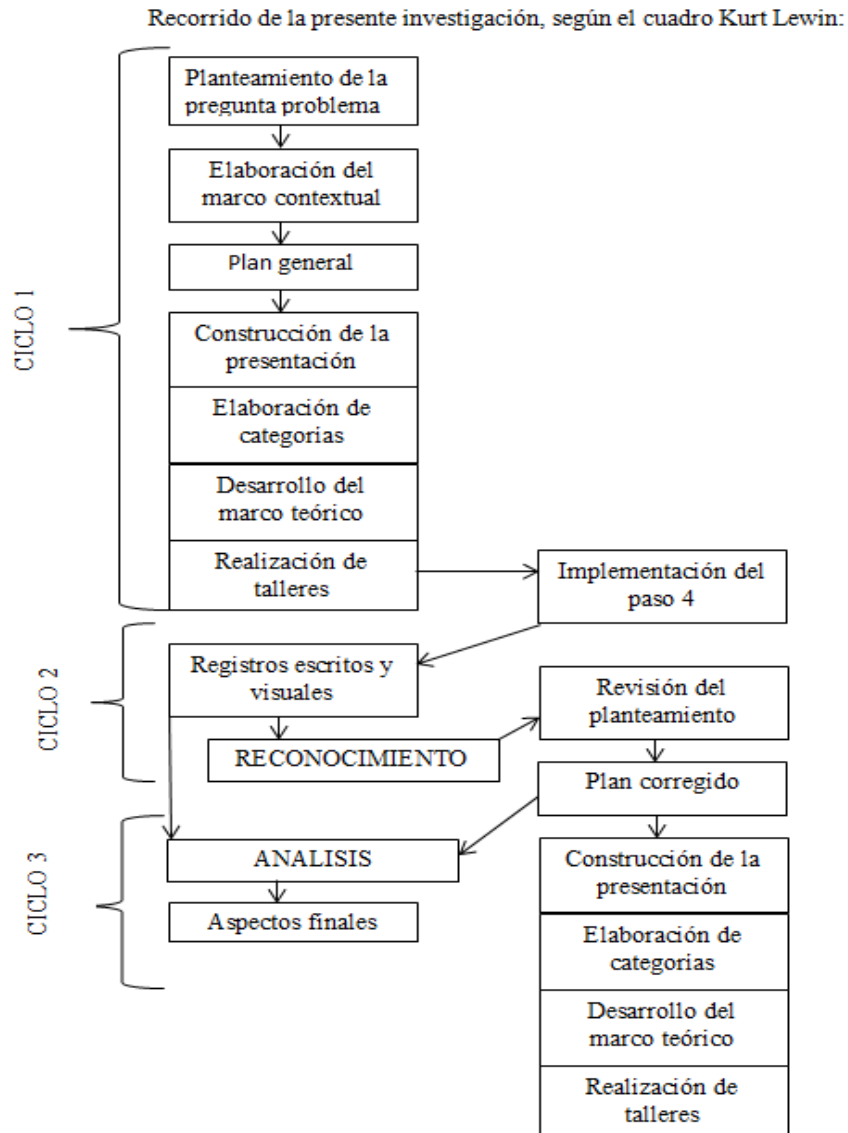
Recorrido de la presente investigación, según el cuadro Kurt Lewin:

CICLO 1

Planteamiento de la pregunta problema

Elaboración del marco contextual

Plan general

Construcción de la presentación

Elaboración de categorias

Desarrollo del marco teórico

Realización de talleres

Implementación del paso 4

CICLO 2

Registros escritos y visuales

RECONOCIMIENTO

Revisión del planteamiento

Plan corregido

CICLO 3

ANALISIS

Aspectos finales

Construcción de la presentación

Elaboración de categorias

Desarrollo del marco teórico

Realización de talleres